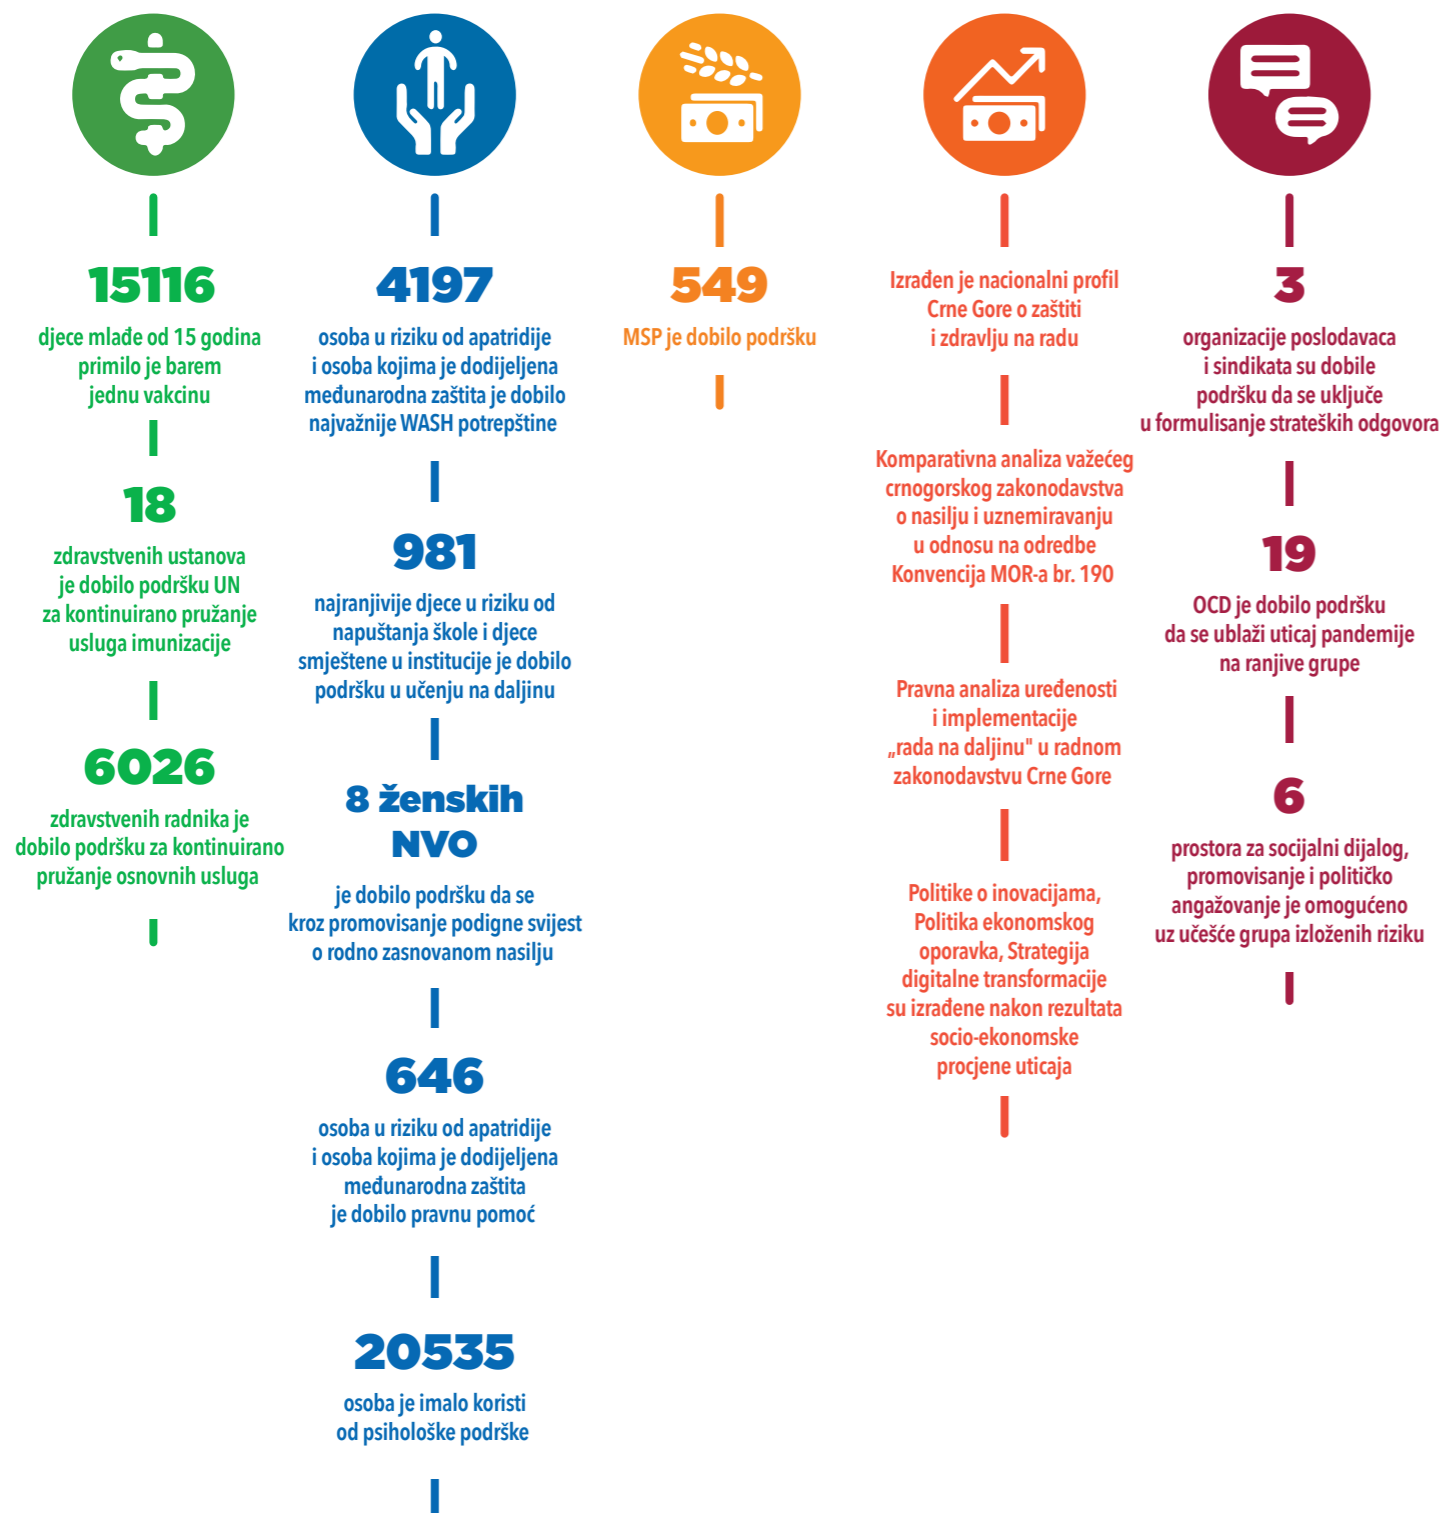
15116

djece mlađe od 15 godina primilo je barem jednu vakcinu

18

zdravstvenih ustanova je dobilo podršku UN za kontinuirano pružanje usluga imunizacije

6026

zdravstvenih radnika je dobilo podršku za kontinuirano pružanje osnovnih usluga

4197

osoba u riziku od apatridije i osoba kojima je dodijeljena međunarodna zaštita je dobilo najvažnije WASH potrepštine

981

najranjivije djece u riziku od napuštanja škole i djece smještene u institucije je dobilo podršku u učenju na daljinu

8 ženskih NVO

je dobilo podršku da se kroz promovisanje podigne svijest o rodno zasnovanom nasilju

646

osoba u riziku od apatridije i osoba kojima je dodijeljena međunarodna zaštita je dobilo pravnu pomoć

20535

osoba je imalo koristi od psihološke podrške

549

MSP je dobilo podršku

Izrađen je nacionalni profil Crne Gore o zaštiti i zdravlju na radu

Komparativna analiza važećeg crnogorskog zakonodavstva o nasilju i uznemiravanju u odnosu na odredbe Konvencija MOR-a br. 190

Pravna analiza uređenosti i implementacije „rada na daljinu" u radnom zakonodavstvu Crne Gore

Politike o inovacijama, Politika ekonomskog oporavka, Strategija digitalne transformacije su izrađene nakon rezultata socio-ekonomske procjene uticaja

3

organizacije poslodavaca i sindikata su dobile podršku da se uključe u formulisanje strateških odgovora

19

OCD je dobilo podršku da se ublaži uticaj pandemije na ranjive grupe

6

prostora za socijalni dijalog, promovisanje i političko angažovanje je omogućeno uz učešće grupa izloženih riziku